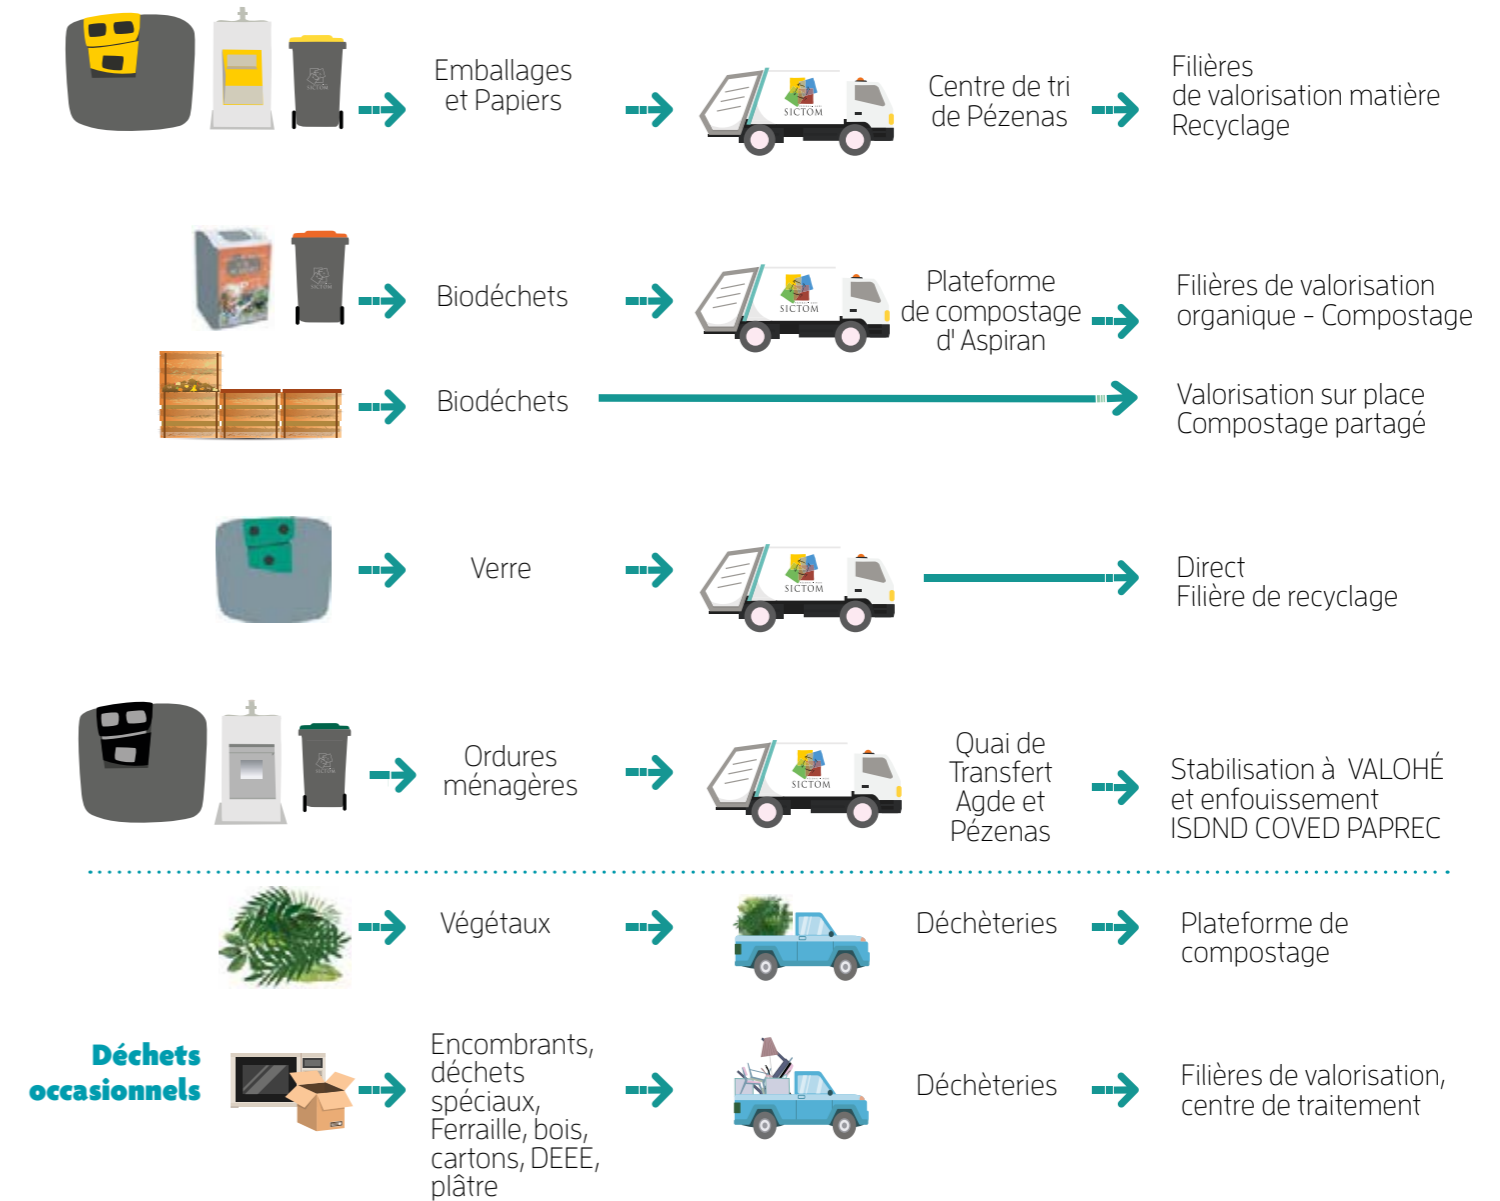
Emballages et Papiers

SICTOM

Centre de tri de Pézenas

Filières de valorisation matière Recyclage

Biodéchets

SICTOM

Plateforme de compostage d' Aspiran

Filières de valorisation organique - Compostage

Biodéchets

Valorisation sur place Compostage partagé

Verre

SICTOM

Direct Filière de recyclage

Ordures ménagères

SICTOM

Quai de Transfert Agde et Pézenas

Stabilisation à VALOHÉ et enfouissement ISDND COVED PAPREC

Végétaux

Déchèteries

Plateforme de compostage

Déchets occasionnels

Encombrants, déchets spéciaux, Ferraille, bois, cartons, DEEE, plâtre

Déchèteries

Filières de valorisation, centre de traitement